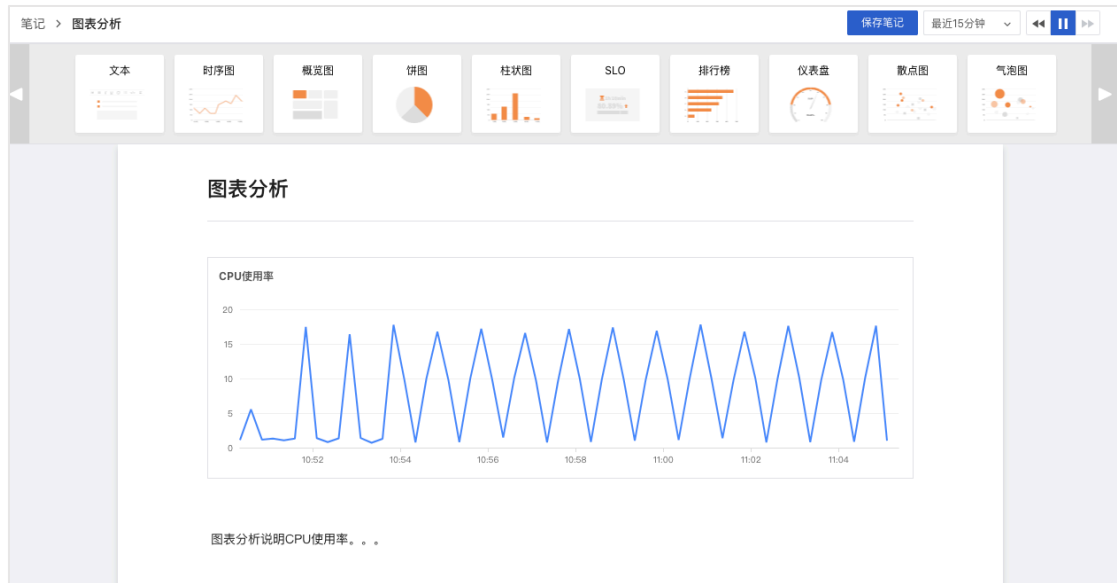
笔记 > 图表分析

保存笔记 最近15分钟

文本 时序图 概览图 饼图 柱状图 SLO 排行榜 仪表盘 散点图 气泡图

图表分析

CPU使用率

20
15
10
5
0

10:52 10:54 10:56 10:58 11:00 11:02 11:04

图表分析说明CPU使用率。。。